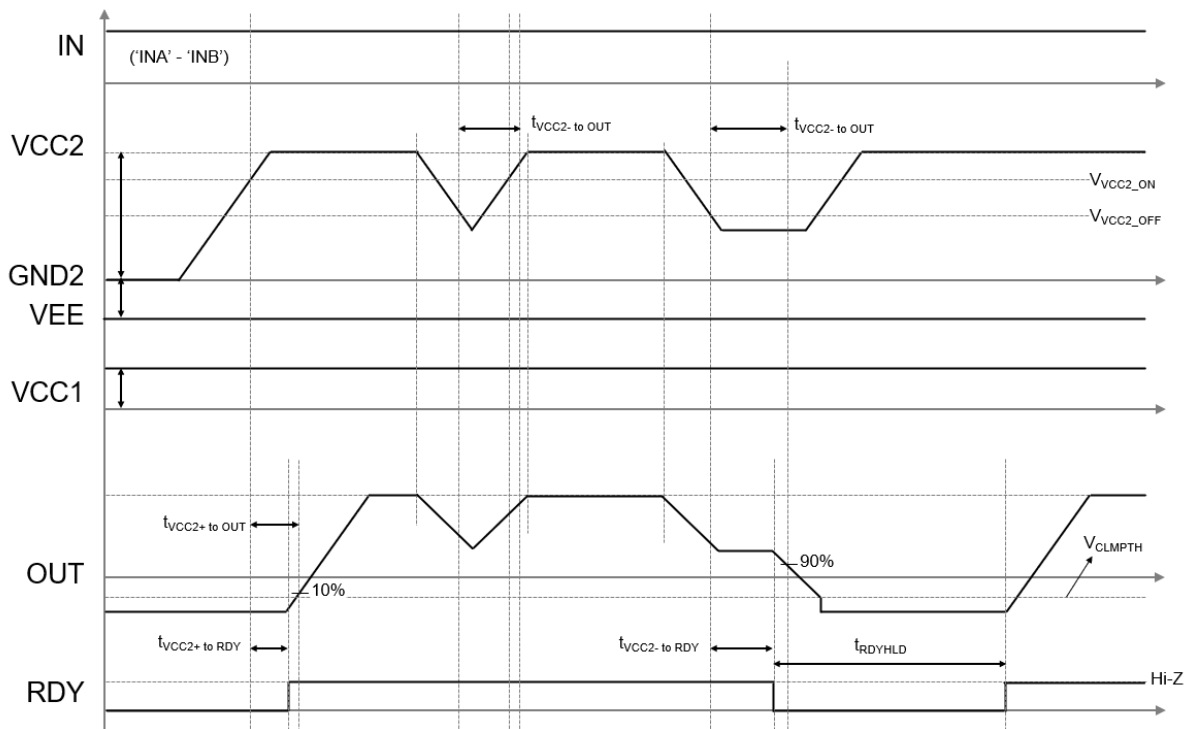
IN
('INA' - 'INB')
$t_{VCC2\text{- to OUT}}$
$t_{VCC2\text{- to OUT}}$
VCC2
$V_{VCC2\_ON}$
$V_{VCC2\_OFF}$
GND2
VEE
VCC1
$t_{VCC2\text{+ to OUT}}$
90%
$V_{CLMPTH}$
OUT
10%
$t_{VCC2\text{+ to RDY}}$
$t_{VCC2\text{- to RDY}}$
$t_{RDYHLD}$
RDY
Hi-Z